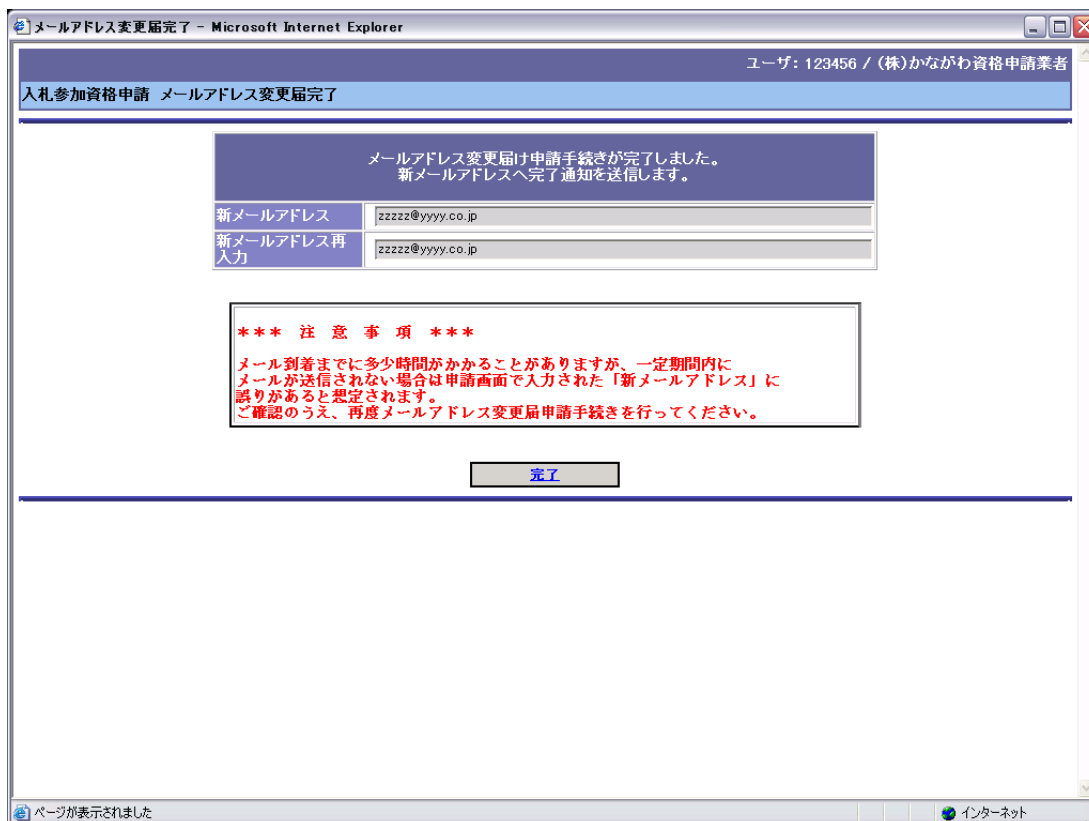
メールアドレス変更届完了 - Microsoft Internet Explorer

ユーザ: 123456 / (株)かながわ資格申請業者

入札参加資格申請 メールアドレス変更届完了

メールアドレス変更届け申請手続きが完了しました。
新メールアドレスへ完了通知を送信します。

| 新メールアドレス | zzzzz@yyyy.co.jp |
|---|---|
| 新メールアドレス再入力 | zzzzz@yyyy.co.jp |

＊＊＊ 注 意 事 項 ＊＊＊

メール到着までに多少時間がかかることがありますが、一定期間内に
メールが送信されない場合は申請画面で入力された「新メールアドレス」に
誤りがあると想定されます。
ご確認のうえ、再度メールアドレス変更届申請手続きを行ってください。

完了

ページが表示されました

インターネット